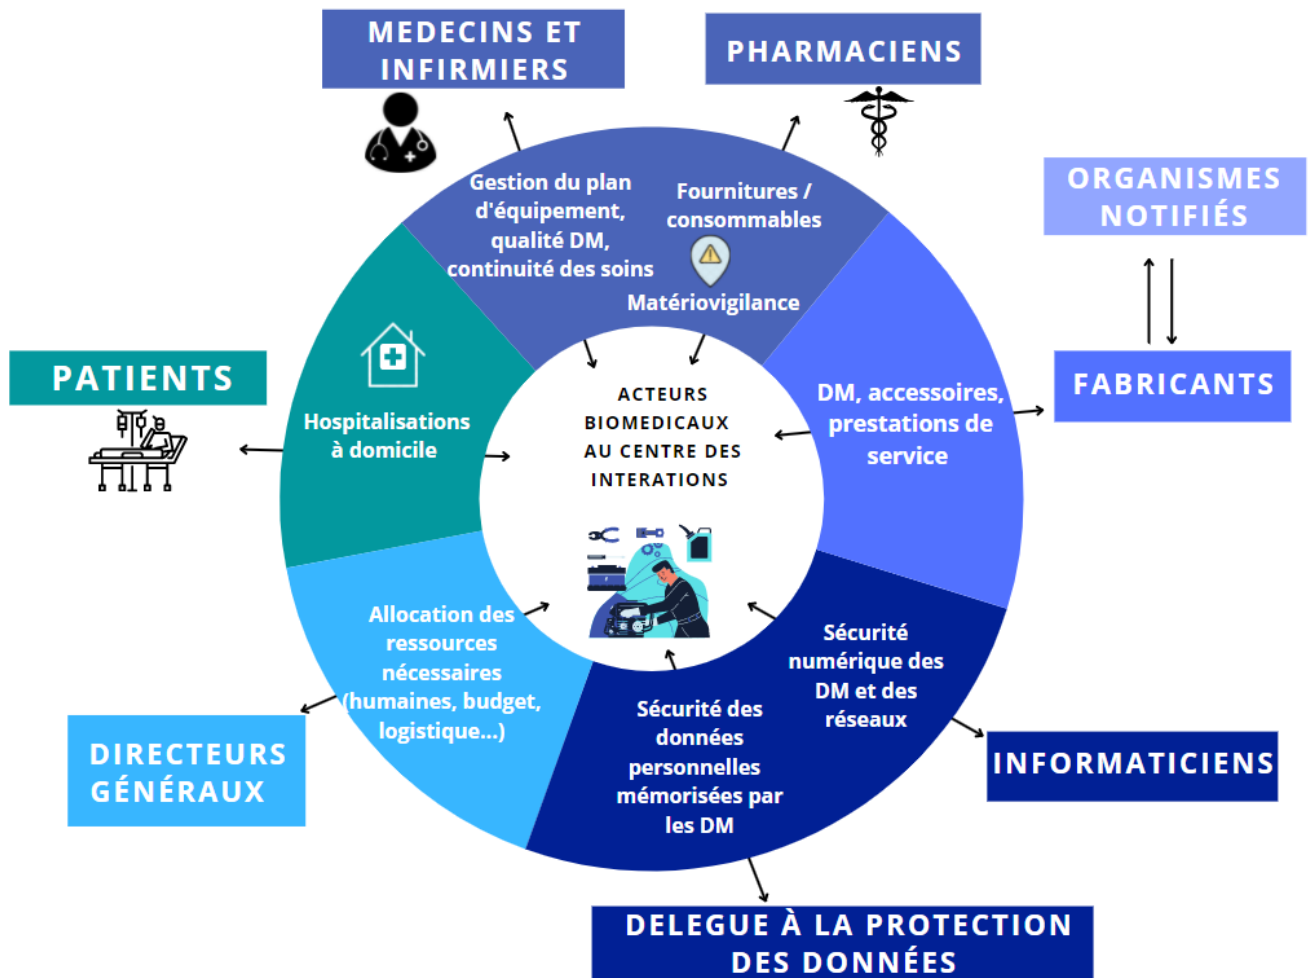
MEDECINS ET INFIRMIERS

PHARMACIENS

ORGANISMES NOTIFIÉS

FABRICANTS

PATIENTS

Gestion du plan d'équipement, qualité DM, continuité des soins

Fournitures / consommables

Matériovigilance

Hospitalisations à domicile

ACTEURS BIOMEDICAUX AU CENTRE DES INTERATIONS

DM, accessoires, prestations de service

Allocation des ressources nécessaires (humaines, budget, logistique...)

Sécurité numérique des DM et des réseaux

Sécurité des données personnelles mémorisées par les DM

DIRECTEURS GÉNÉRAUX

INFORMATICIENS

DELEGUE À LA PROTECTION DES DONNÉES